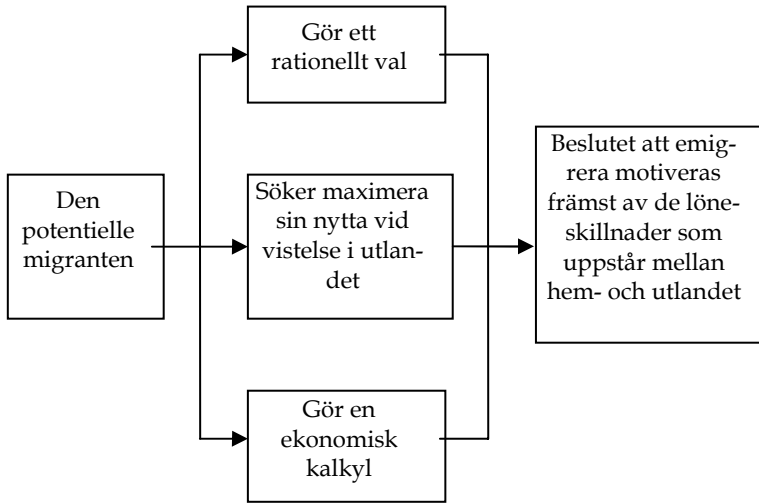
Den potentielle migranten

Gör ett rationellt val

Söker maximera sin nytta vid vistelse i utlandet

Gör en ekonomisk kalkyl

Beslutet att emigrera motiveras främst av de löneskillnader som uppstår mellan hem- och utlandet